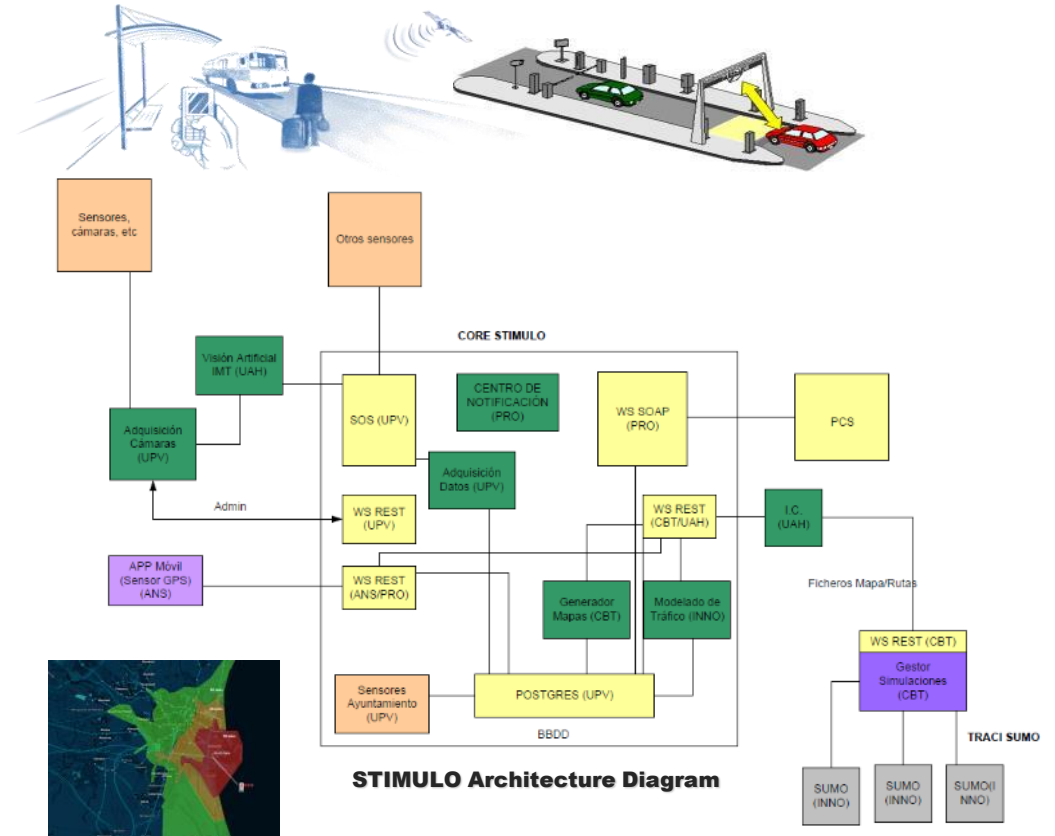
Sensores, cámaras, etc

Otros sensores

CORE STIMULO

Visión Artificial IMT (UAH)

Adquisición Cámaras (UPV)

SOS (UPV)

CENTRO DE NOTIFICACIÓN (PRO)

WS SOAP (PRO)

PCS

Adquisición Datos (UPV)

Admin

WS REST (UPV)

WS REST (CBT/UAH)

I.C. (UAH)

APP Móvil (Sensor GPS) (ANS)

WS REST (ANS/PRO)

Ficheros Mapa/Rutas

Generador Mapas (CBT)

Modelado de Tráfico (INNO)

WS REST (CBT)

Gestor Simulaciones (CBT)

Sensores Ayuntamiento (UPV)

POSTGRES (UPV)

BBDD

TRACI SUMO

STIMULO Architecture Diagram

SUMO (INNO)

SUMO (INNO)

SUMO(INNO)